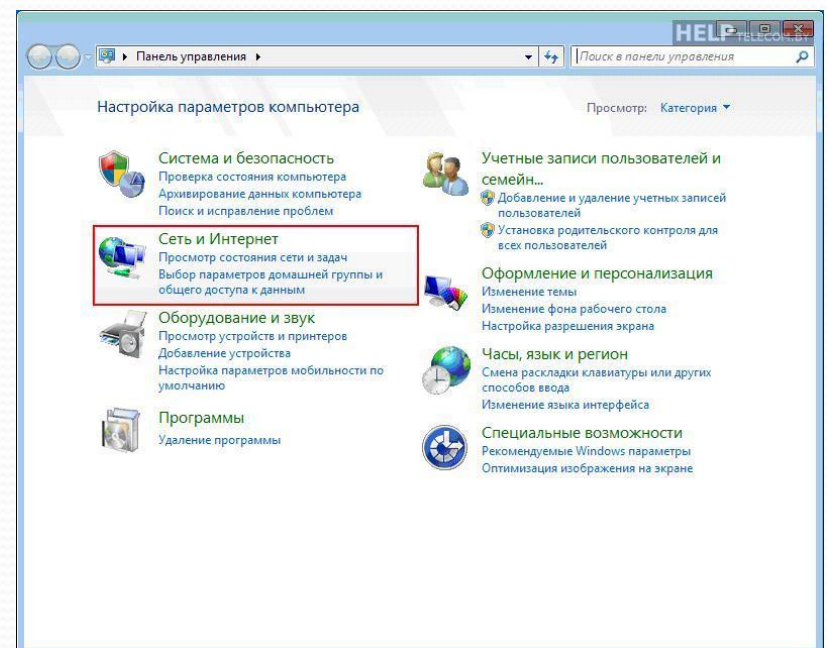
HELP TELECOM.BY

▸ Панель управления ▸

Поиск в панели управления

Настройка параметров компьютера

Просмотр: Категория ▾

Система и безопасность
Проверка состояния компьютера
Архивирование данных компьютера
Поиск и исправление проблем

Сеть и Интернет
Просмотр состояния сети и задач
Выбор параметров домашней группы и общего доступа к данным

Оборудование и звук
Просмотр устройств и принтеров
Добавление устройства
Настройка параметров мобильности по умолчанию

Программы
Удаление программы

Учетные записи пользователей и семейн...
Добавление и удаление учетных записей пользователей
Установка родительского контроля для всех пользователей

Оформление и персонализация
Изменение темы
Изменение фона рабочего стола
Настройка разрешения экрана

Часы, язык и регион
Смена раскладки клавиатуры или других способов ввода
Изменение языка интерфейса

Специальные возможности
Рекомендуемые Windows параметры
Оптимизация изображения на экране